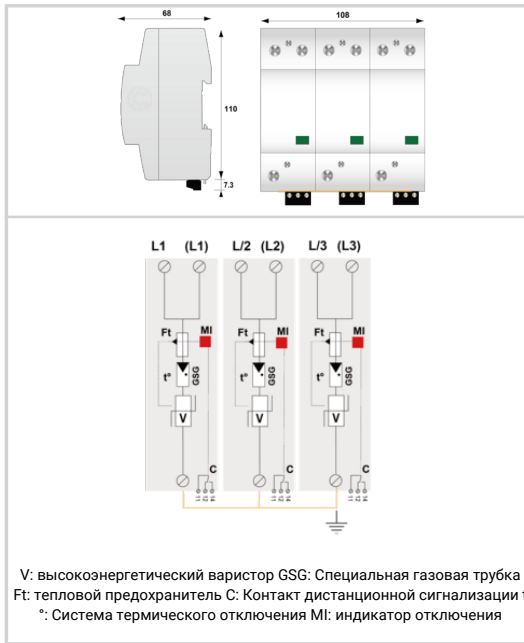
68

108

110

7.3

L1 (L1) L/2 (L2) L/3 (L3)

Ft MI Ft MI Ft MI

t° GSG t° GSG t° GSG

V V V

C C C

V: высокоэнергетический варистор GSG: Специальная газовая трубка
Ft: тепловой предохранитель C: Контакт дистанционной сигнализации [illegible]
°: Система термического отключения MI: индикатор отключения